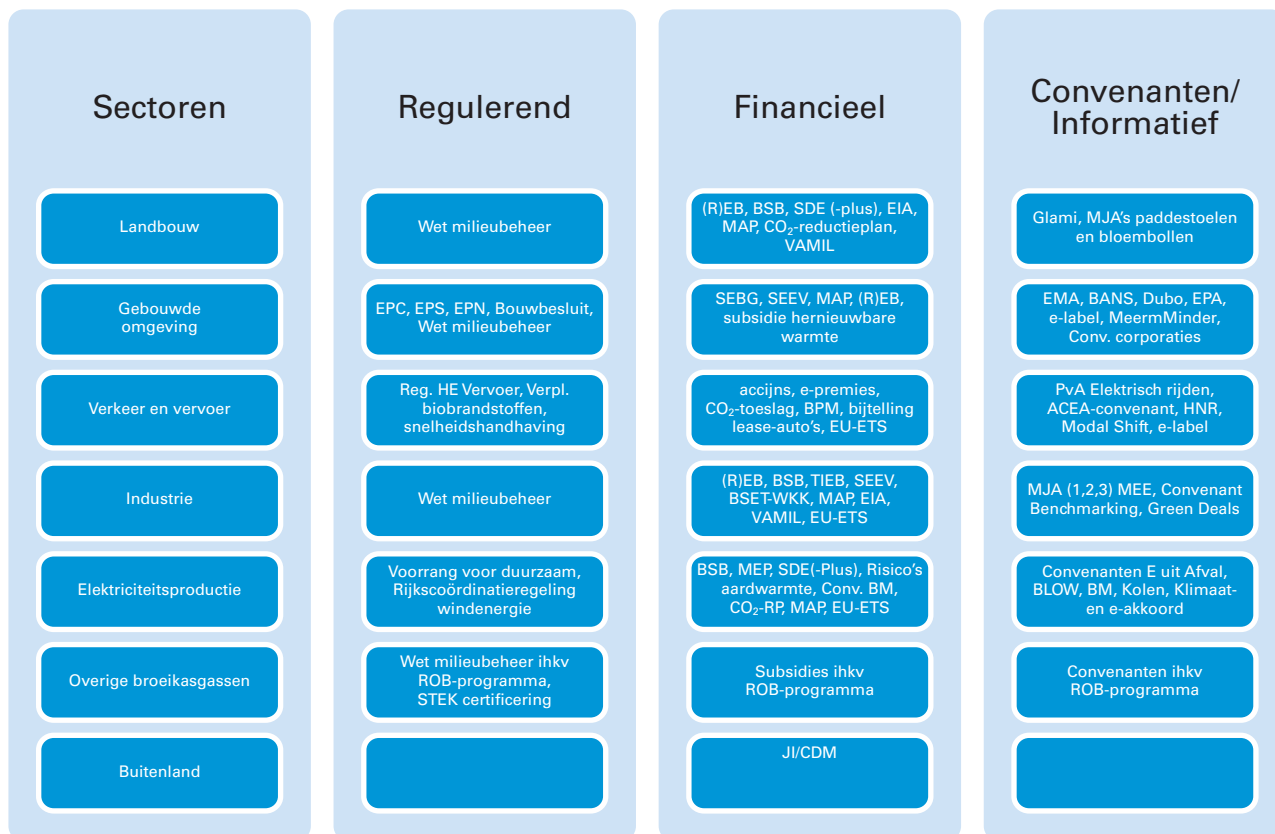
Sectoren

Landbouw

Gebouwde omgeving

Verkeer en vervoer

Industrie

Elektriciteitsproductie

Overige broeikasgassen

Buitenland

Regulerend

Wet milieubeheer

EPC, EPS, EPN, Bouwbesluit, Wet milieubeheer

Reg. HE Vervoer, Verpl. biobrandstoffen, snelheidshandhaving

Wet milieubeheer

Voorrang voor duurzaam, Rijkscoördinatieregeling windenergie

Wet milieubeheer ihkv ROB-programma, STEK certificering

Financieel

(R)EB, BSB, SDE (-plus), EIA, MAP, $CO_2$-reductieplan, VAMIL

SEBG, SEEV, MAP, (R)EB, subsidie hernieuwbare warmte

accijns, e-premies, $CO_2$-toeslag, BPM, bijtelling lease-auto's, EU-ETS

(R)EB, BSB, TIEB, SEEV, BSET-WKK, MAP, EIA, VAMIL, EU-ETS

BSB, MEP, SDE(-Plus), Risico's aardwarmte, Conv. BM, $CO_2$-RP, MAP, EU-ETS

Subsidies ihkv ROB-programma

JI/CDM

Convenanten/ Informatief

Glami, MJA's paddestoelen en bloembollen

EMA, BANS, Dubo, EPA, e-label, MeermMinder, Conv. corporaties

PvA Elektrisch rijden, ACEA-convenant, HNR, Modal Shift, e-label

MJA (1,2,3) MEE, Convenant Benchmarking, Green Deals

Convenanten E uit Afval, BLOW, BM, Kolen, Klimaat- en e-akkoord

Convenanten ihkv ROB-programma